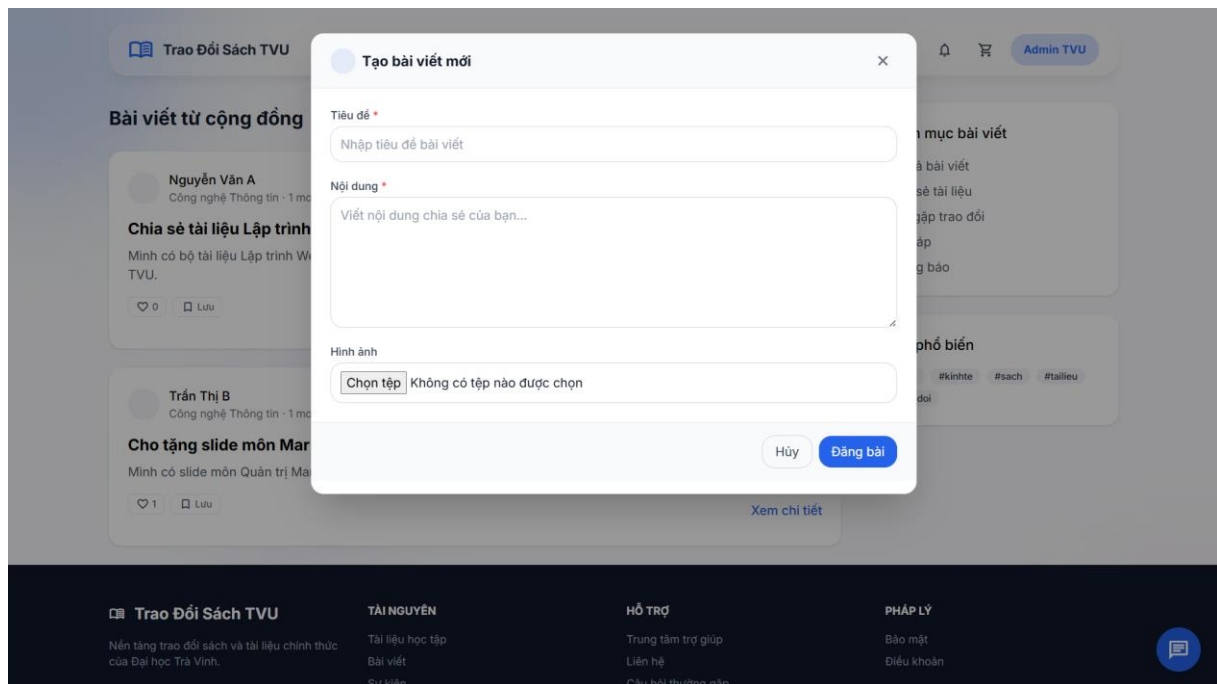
Trao Đổi Sách TVU

Admin TVU

Bài viết từ cộng đồng

Nguyễn Văn A
Công nghệ Thông tin · 1 m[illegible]

Chia sẻ tài liệu Lập trình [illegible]

Mình có bộ tài liệu Lập trình W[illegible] TVU.

0 Lưu

Trần Thị B
Công nghệ Thông tin · 1 m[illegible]

Cho tặng slide môn Mar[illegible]

Mình có slide môn Quản trị Ma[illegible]

1 Lưu

Xem chi tiết

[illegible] mục bài viết
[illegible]à bài viết
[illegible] sẻ tài liệu
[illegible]gặp trao đổi
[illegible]áp
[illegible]g báo

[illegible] phổ biến
#kinhte #sach #tailieu
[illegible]doi

Tạo bài viết mới

×

Tiêu đề *

Nhập tiêu đề bài viết

Nội dung *

Viết nội dung chia sẻ của bạn...

Hình ảnh

Chọn tệp Không có tệp nào được chọn

Hủy Đăng bài

Trao Đổi Sách TVU
Nền tảng trao đổi sách và tài liệu chính thức của Đại học Trà Vinh.

TÀI NGUYÊN
Tài liệu học tập
Bài viết
Sự kiện

HỖ TRỢ
Trung tâm trợ giúp
Liên hệ
Câu hỏi thường gặp

PHÁP LÝ
Bảo mật
Điều khoản